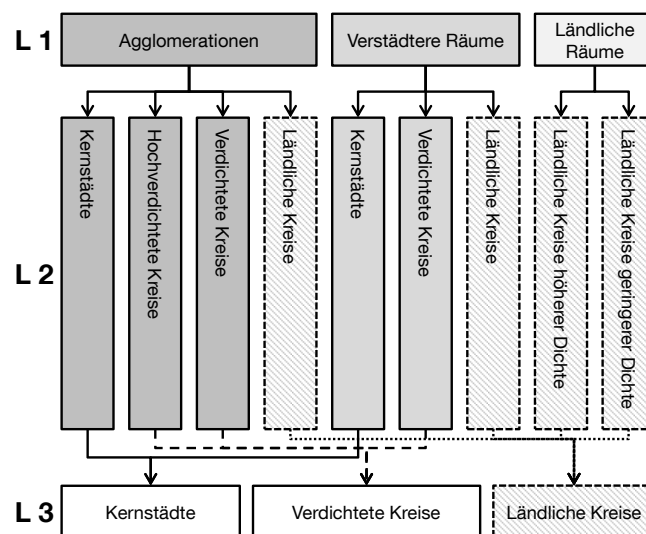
L 1
Agglomerationen
Verstädtere Räume
Ländliche Räume

L 2
Kernstädte
Hochverdichtete Kreise
Verdichtete Kreise
Ländliche Kreise
Kernstädte
Verdichtete Kreise
Ländliche Kreise
Ländliche Kreise höherer Dichte
Ländliche Kreise geringerer Dichte

L 3
Kernstädte
Verdichtete Kreise
Ländliche Kreise